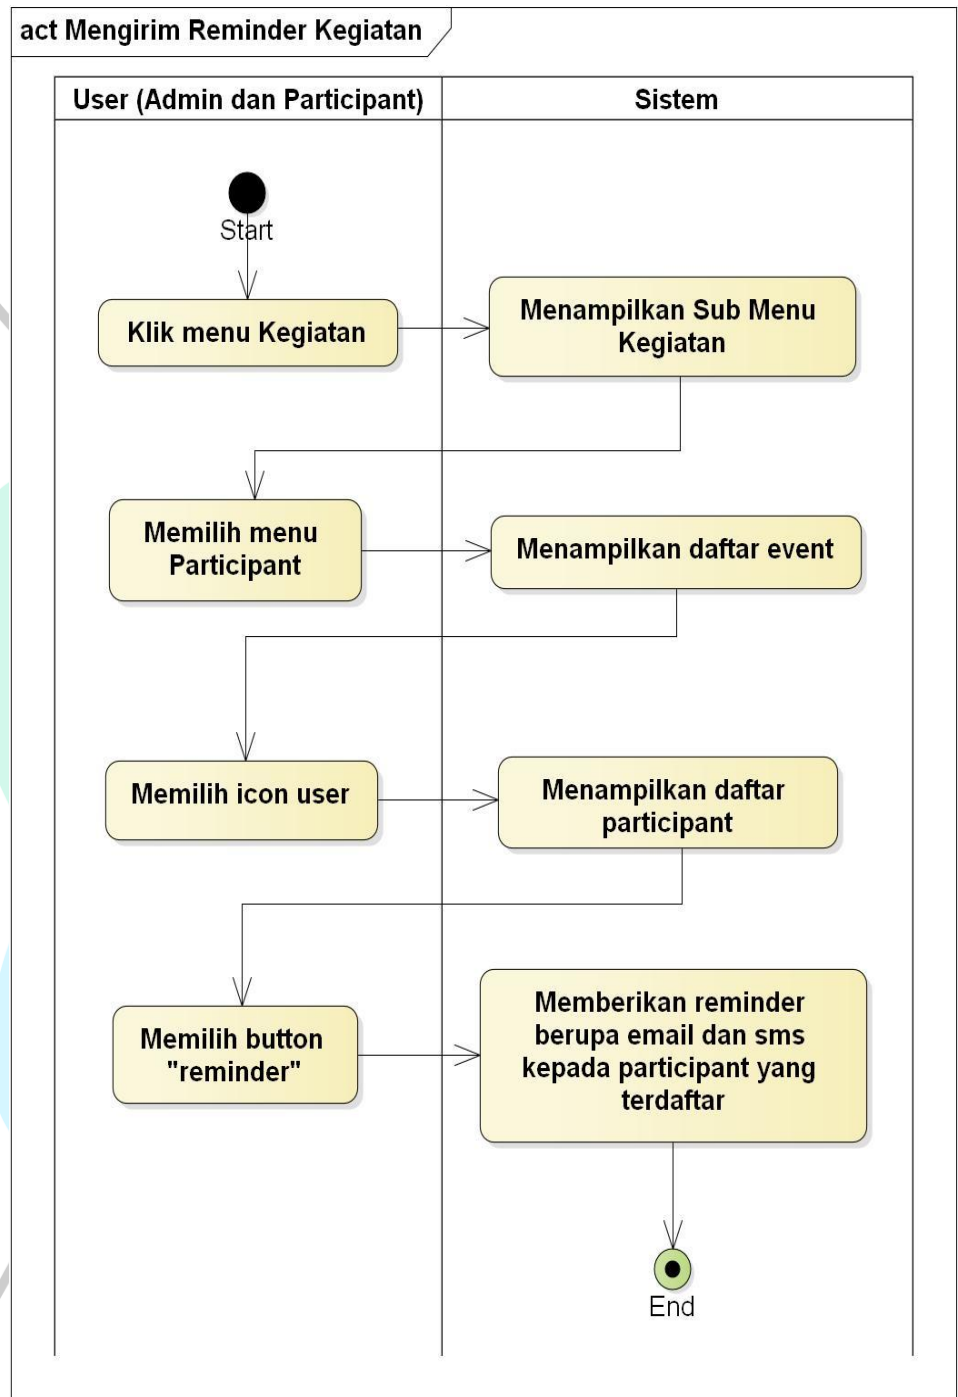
act Mengirim Reminder Kegiatan

User (Admin dan Participant)

Sistem

Start

Klik menu Kegiatan

Menampilkan Sub Menu Kegiatan

Memilih menu Participant

Menampilkan daftar event

Memilih icon user

Menampilkan daftar participant

Memilih button "reminder"

Memberikan reminder berupa email dan sms kepada participant yang terdaftar

End